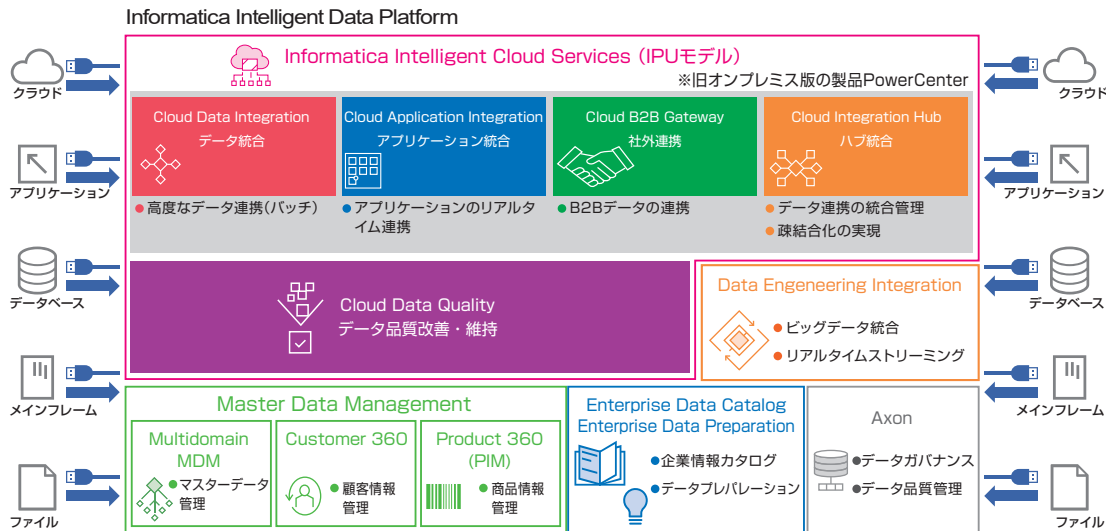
Informatica Intelligent Data Platform

Informatica Intelligent Cloud Services (IPUモデル)

※旧オンプレミス版の製品PowerCenter

Cloud Data Integration
データ統合

● 高度なデータ連携(バッチ)

Cloud Application Integration
アプリケーション統合

● アプリケーションのリアルタイム連携

Cloud B2B Gateway
社外連携

● B2Bデータの連携

Cloud Integration Hub
ハブ統合

● データ連携の統合管理
● 疎結合化の実現

Cloud Data Quality
データ品質改善・維持

Data Engeneering Integration

● ビッグデータ統合
● リアルタイムストリーミング

Master Data Management

Multidomain MDM
● マスターデータ管理

Customer 360
● 顧客情報管理

Product 360 (PIM)
● 商品情報管理

Enterprise Data Catalog
Enterprise Data Preparation

● 企業情報カタログ
● データプレパレーション

Axon

● データガバナンス
● データ品質管理

クラウド
アプリケーション
データベース
メインフレーム
ファイル

クラウド
アプリケーション
データベース
メインフレーム
ファイル